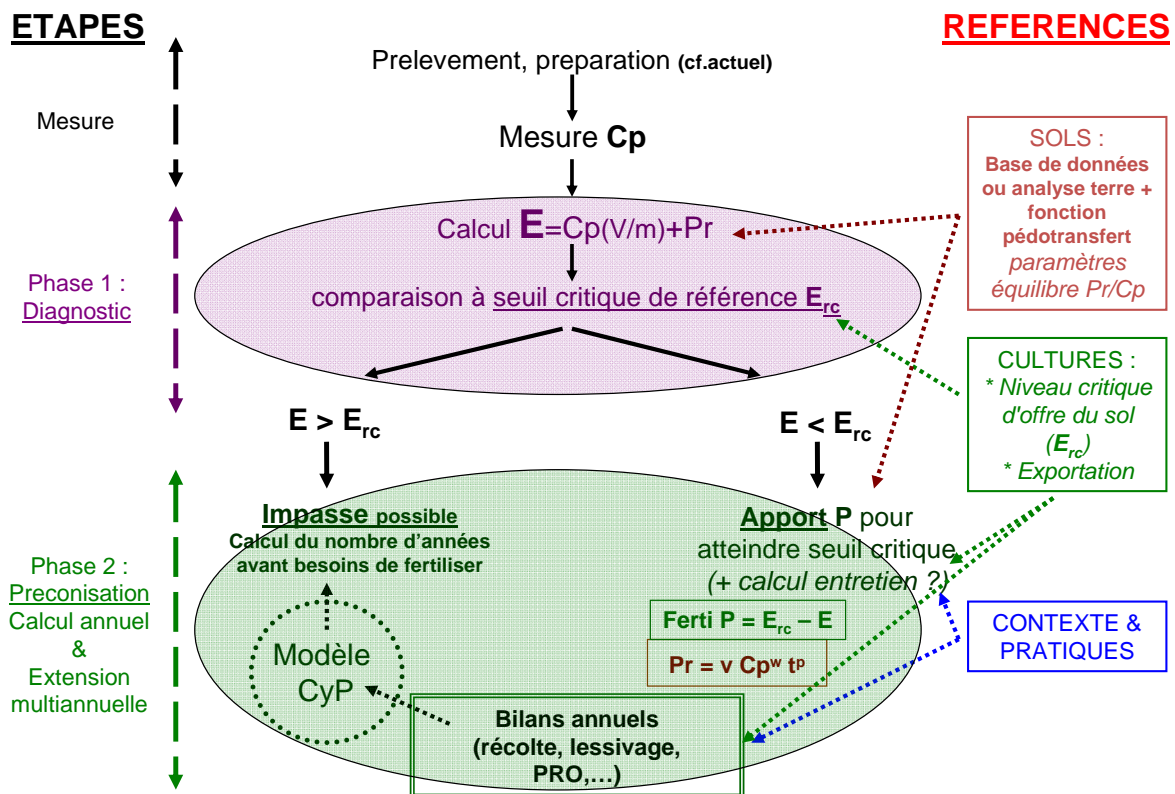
ETAPES

REFERENCES

Prelevement, preparation (cf.actuel)

Mesure

Mesure Cp

SOLS :
Base de données ou analyse terre + fonction pédotransfert
paramètres équilibre Pr/Cp

Calcul E=Cp(V/m)+Pr

Phase 1 :
Diagnostic

comparaison à seuil critique de référence $E_{rc}$

CULTURES :
* Niveau critique d'offre du sol ($E_{rc}$)
* Exportation

$E > E_{rc}$

$E < E_{rc}$

Phase 2 :
Preconisation
Calcul annuel
&
Extension multiannuelle

Impasse possible
Calcul du nombre d'années avant besoins de fertiliser

Apport P pour atteindre seuil critique
(+ calcul entretien ?)

Ferti P = $E_{rc}$ – E

Pr = v $Cp^{w}$ $t^{p}$

CONTEXTE & PRATIQUES

Modèle CyP

Bilans annuels (récolte, lessivage, PRO,…)